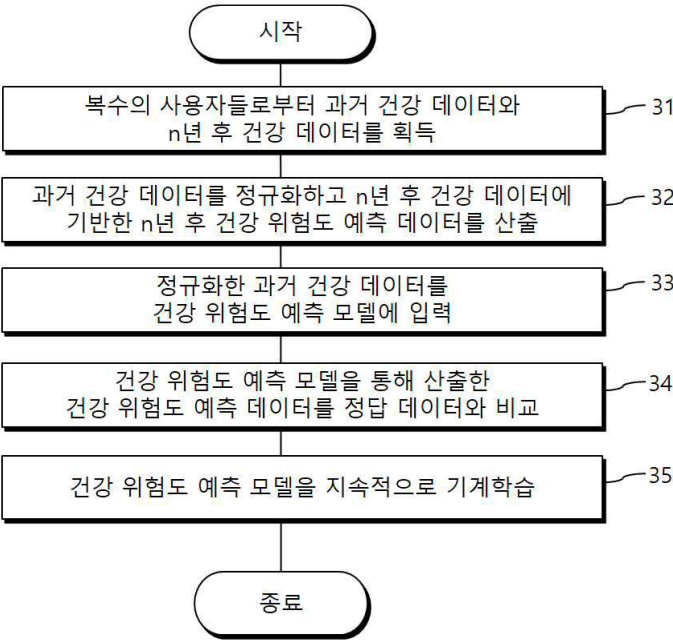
시작

복수의 사용자들로부터 과거 건강 데이터와 n년 후 건강 데이터를 획득

31

과거 건강 데이터를 정규화하고 n년 후 건강 데이터에 기반한 n년 후 건강 위험도 예측 데이터를 산출

32

정규화한 과거 건강 데이터를 건강 위험도 예측 모델에 입력

33

건강 위험도 예측 모델을 통해 산출한 건강 위험도 예측 데이터를 정답 데이터와 비교

34

건강 위험도 예측 모델을 지속적으로 기계학습

35

종료